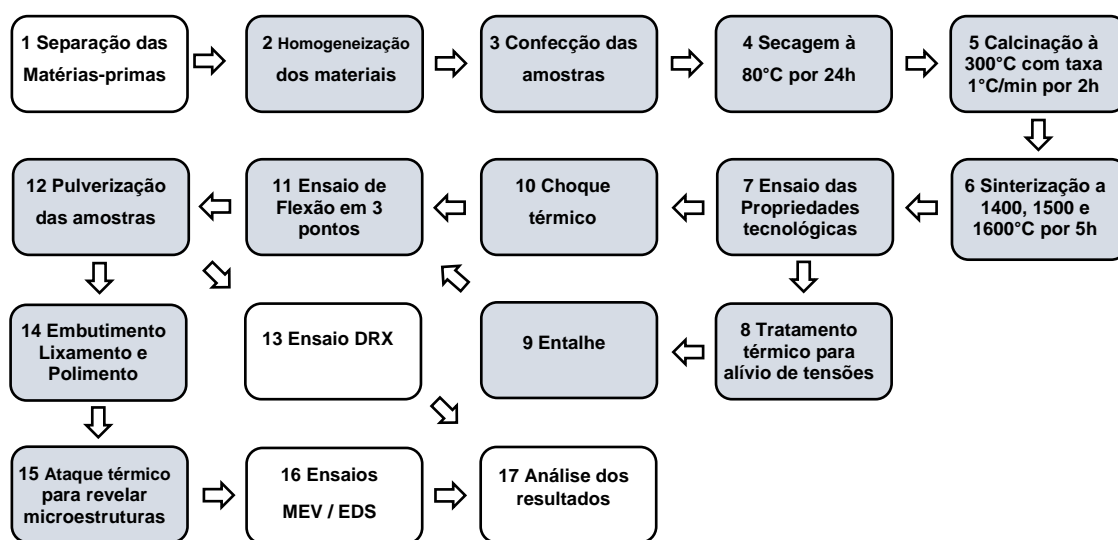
1 Separação das Matérias-primas

2 Homogeneização dos materiais

3 Confecção das amostras

4 Secagem à 80°C por 24h

5 Calcinação à 300°C com taxa 1°C/min por 2h

6 Sinterização a 1400, 1500 e 1600°C por 5h

7 Ensaio das Propriedades tecnológicas

10 Choque térmico

11 Ensaio de Flexão em 3 pontos

12 Pulverização das amostras

8 Tratamento térmico para alívio de tensões

9 Entalhe

13 Ensaio DRX

14 Embutimento Lixamento e Polimento

15 Ataque térmico para revelar microestruturas

16 Ensaios MEV / EDS

17 Análise dos resultados